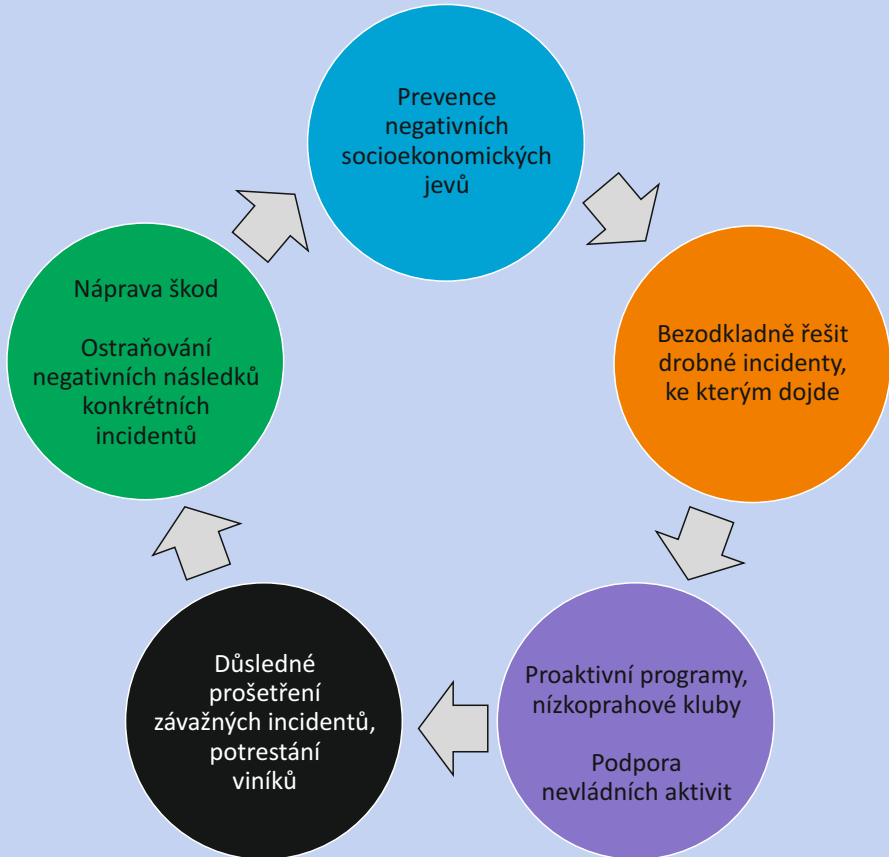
Prevence negativních socioekonomických jevů

Bezodkladně řešit drobné incidenty, ke kterým dojde

Proaktivní programy, nízkoprahové kluby

Podpora nevládních aktivit

Důsledné prošetření závažných incidentů, potrestání viníků

Náprava škod

Ostraňování negativních následků konkrétních incidentů